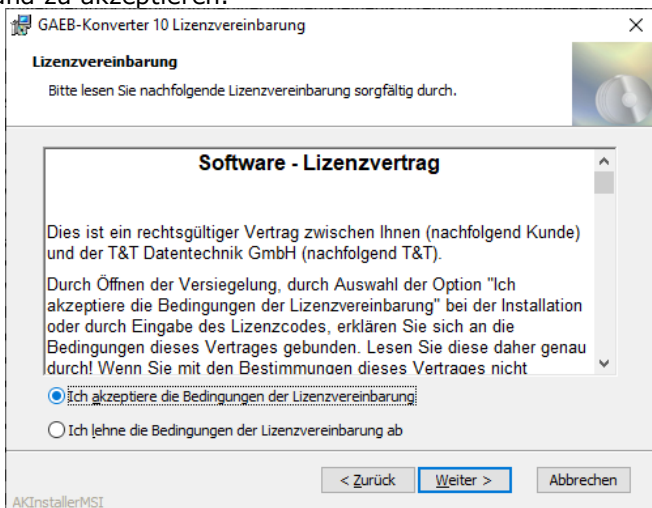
und zu akzeptieren.

GAEB-Konverter 10 Lizenzvereinbarung

Lizenzvereinbarung

Bitte lesen Sie nachfolgende Lizenzvereinbarung sorgfältig durch.

Software - Lizenzvertrag

Dies ist ein rechtsgültiger Vertrag zwischen Ihnen (nachfolgend Kunde) und der T&T Datentechnik GmbH (nachfolgend T&T).

Durch Öffnen der Versiegelung, durch Auswahl der Option "Ich akzeptiere die Bedingungen der Lizenzvereinbarung" bei der Installation oder durch Eingabe des Lizenzcodes, erklären Sie sich an die Bedingungen dieses Vertrages gebunden. Lesen Sie diese daher genau durch! Wenn Sie mit den Bestimmungen dieses Vertrages nicht

Ich akzeptiere die Bedingungen der Lizenzvereinbarung

Ich lehne die Bedingungen der Lizenzvereinbarung ab

AKInstallerMSI

< Zurück

Weiter >

Abbrechen